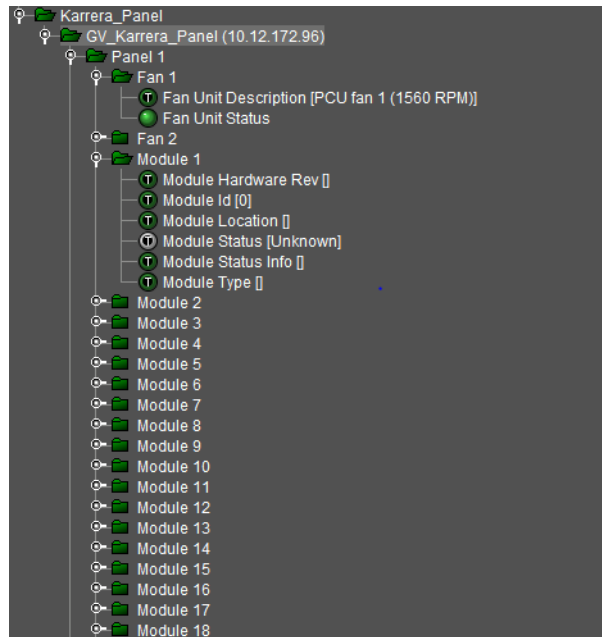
Karrera_Panel
GV_Karrera_Panel (10.12.172.96)
Panel 1
Fan 1
T Fan Unit Description [PCU fan 1 (1560 RPM)]
Fan Unit Status
Fan 2
Module 1
T Module Hardware Rev []
T Module Id [0]
T Module Location []
T Module Status [Unknown]
T Module Status Info []
T Module Type []
Module 2
Module 3
Module 4
Module 5
Module 6
Module 7
Module 8
Module 9
Module 10
Module 11
Module 12
Module 13
Module 14
Module 15
Module 16
Module 17
Module 18